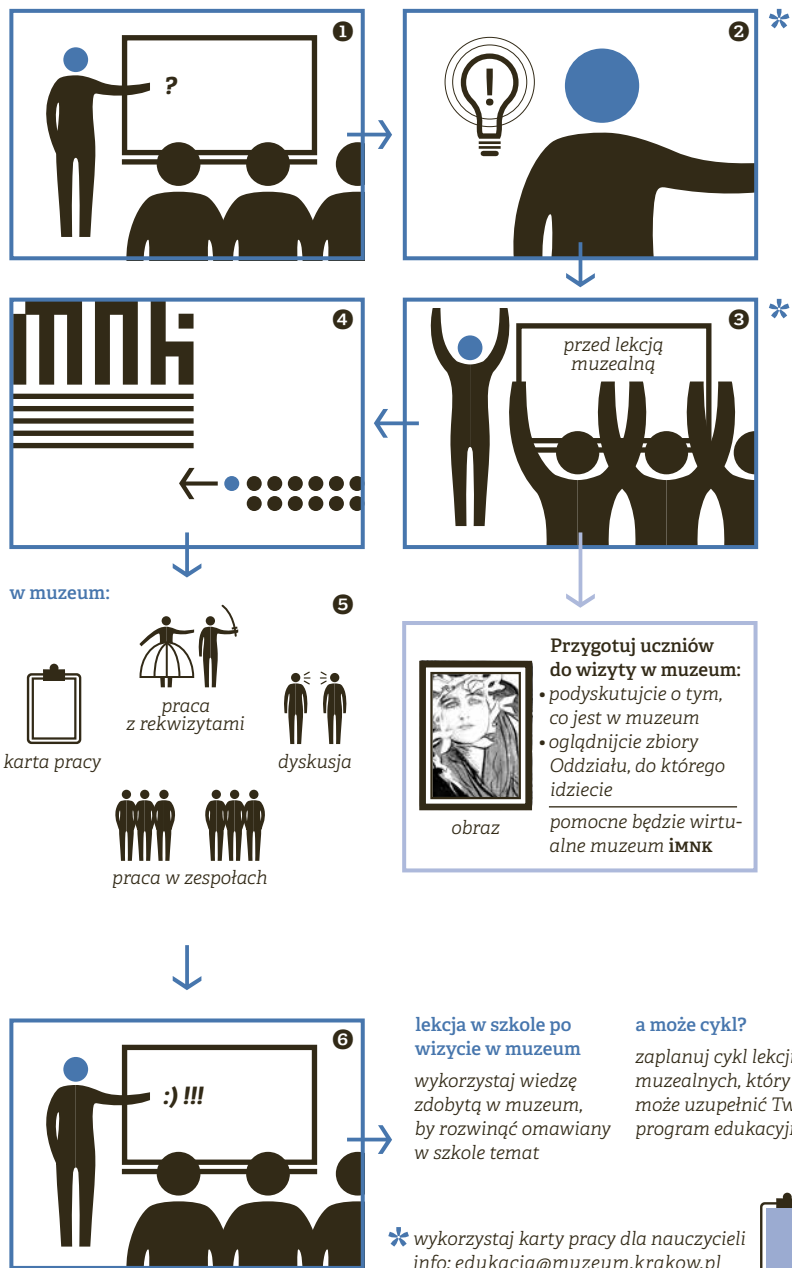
❶

?

❷ *

❸ *

przed lekcją muzealną

❹

❺

w muzeum:

praca z rekwizytami

karta pracy

dyskusja

praca w zespołach

obraz

Przygotuj uczniów do wizyty w muzeum:
• podyskutujcie o tym, co jest w muzeum
• oglądnijcie zbiory Oddziału, do którego idziecie

pomocne będzie wirtualne muzeum iMNK

❻

:) !!!

lekcja w szkole po wizycie w muzeum

wykorzystaj wiedzę zdobytą w muzeum, by rozwinąć omawiany w szkole temat

a może cykl?

zaplanuj cykl lekcji muzealnych, który może uzupełnić Tw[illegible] program edukacyj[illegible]

* wykorzystaj karty pracy dla nauczycieli info: edukacja@muzeum.krakow.pl